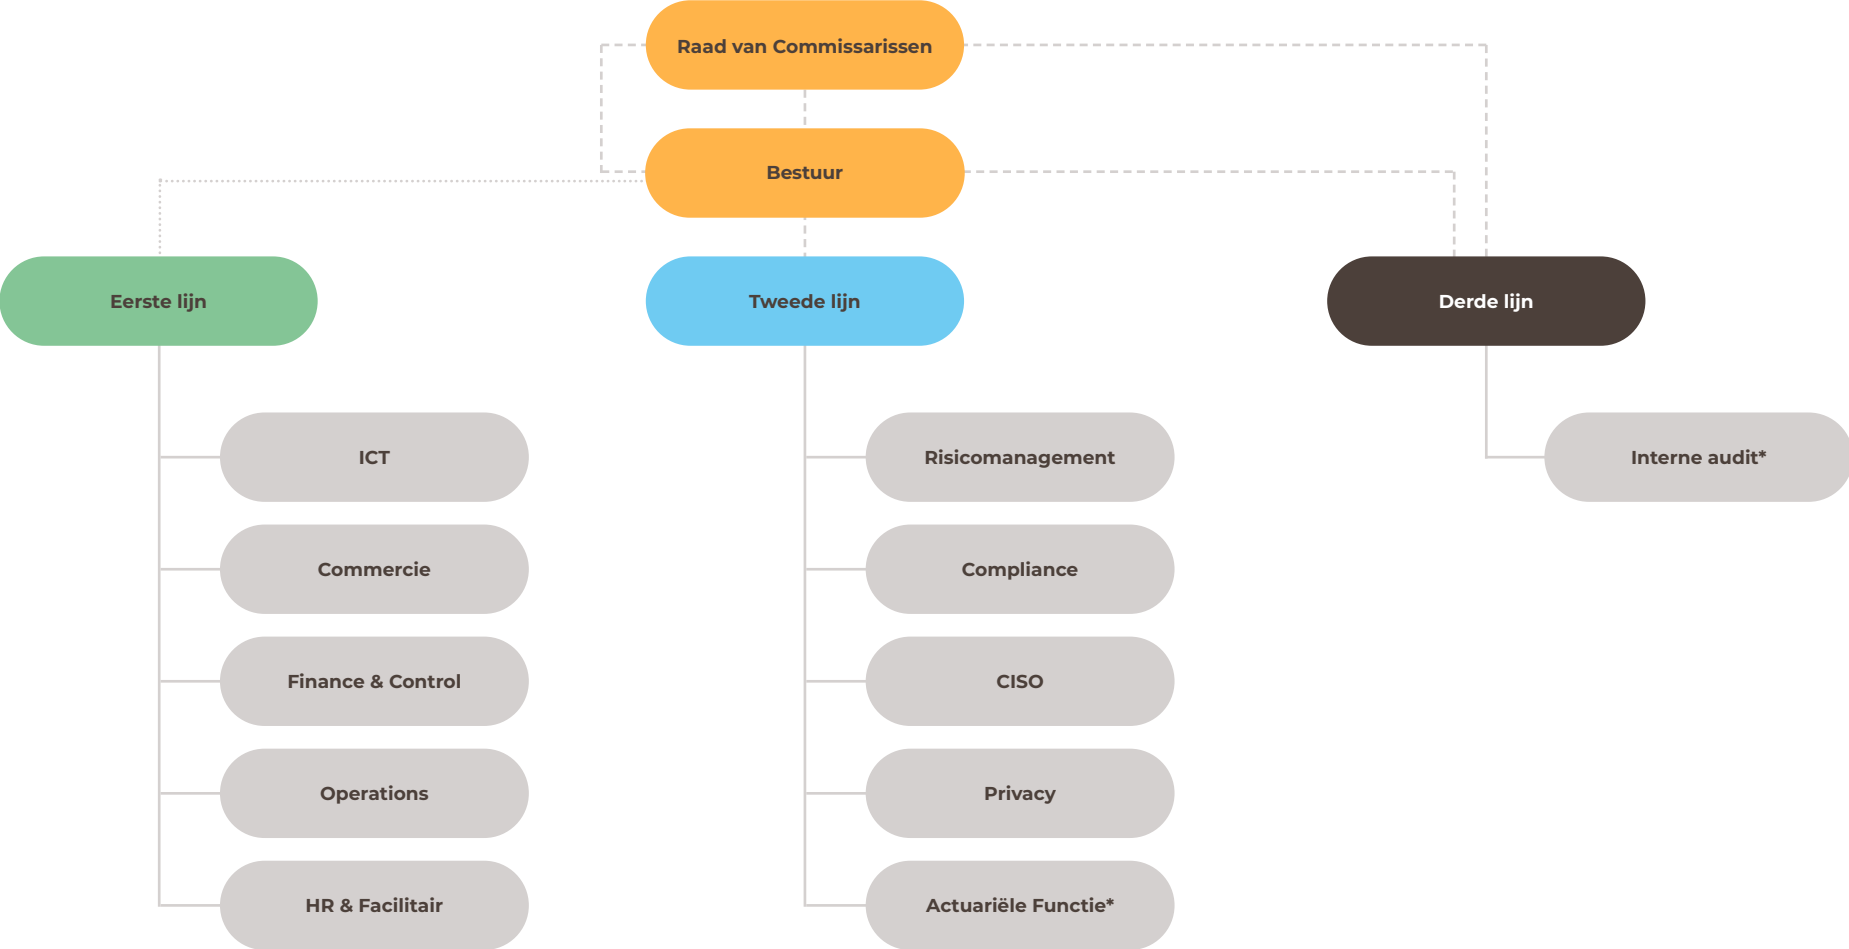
Raad van Commissarissen

Bestuur

Eerste lijn

Tweede lijn

Derde lijn

ICT

Commercie

Finance & Control

Operations

HR & Facilitair

Risicomanagement

Compliance

CISO

Privacy

Actuariële Functie*

Interne audit*